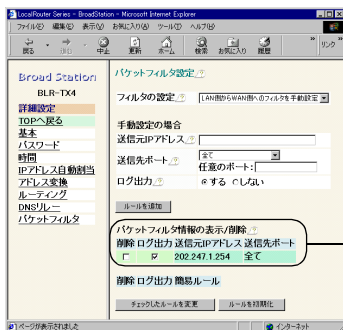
LocalRouter Series - BroadStation - Microsoft Internet Explorer

ファイル(F) 編集(E) 表示(V) お気に入り(A) ツール(T) ヘルプ(H)

戻る 中止 更新 ホーム 検索 お気に入り 履歴 リンク

Broad Station
BLR-TX4
詳細設定
TOPへ戻る
基本
パスワード
時間
IPアドレス自動割当
アドレス変換
ルーティング
DNSリレー
パケットフィルタ

パケットフィルタ設定

フィルタの設定 LAN側からWAN側へのフィルタを手動設定

手動設定の場合
送信元IPアドレス
送信先ポート 全て 任意のポート:
ログ出力 する しない

ルールを追加

パケットフィルタ情報の表示/削除
削除 ログ出力 送信元IPアドレス 送信先ポート
202.247.1.254 全て

削除 ログ出力 簡易ルール

チェックしたルールを変更 ルールを初期化

ページが表示されました インターネット